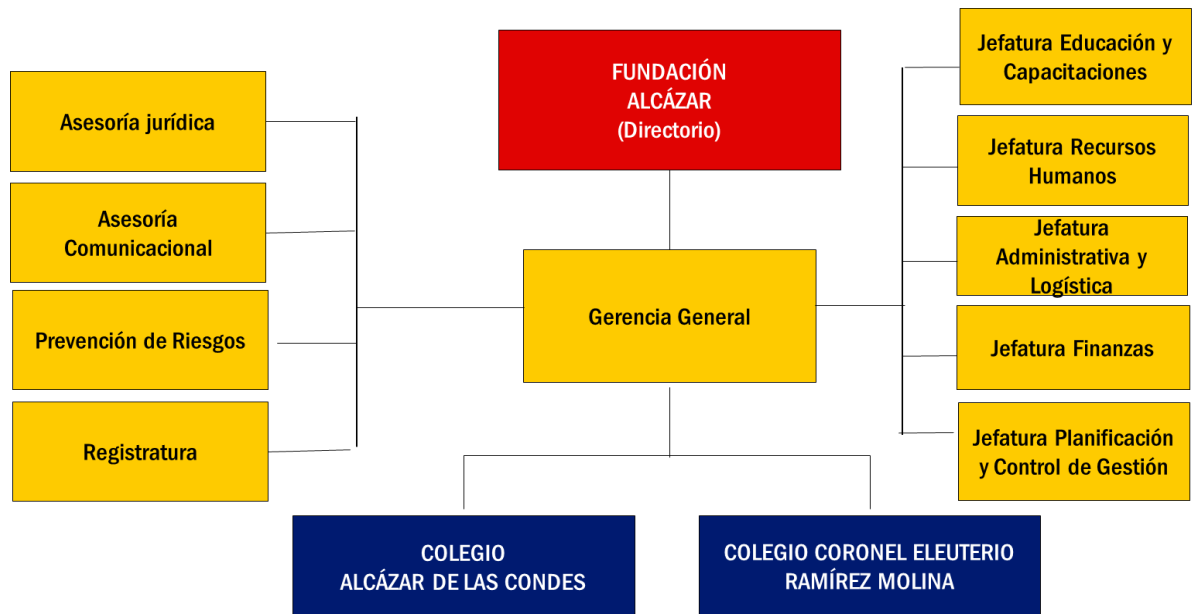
FUNDACIÓN ALCÁZAR (Directorio)

Asesoría jurídica

Asesoría Comunicacional

Prevención de Riesgos

Registratura

Gerencia General

Jefatura Educación y Capacitaciones

Jefatura Recursos Humanos

Jefatura Administrativa y Logística

Jefatura Finanzas

Jefatura Planificación y Control de Gestión

COLEGIO ALCÁZAR DE LAS CONDES

COLEGIO CORONEL ELEUTERIO RAMÍREZ MOLINA